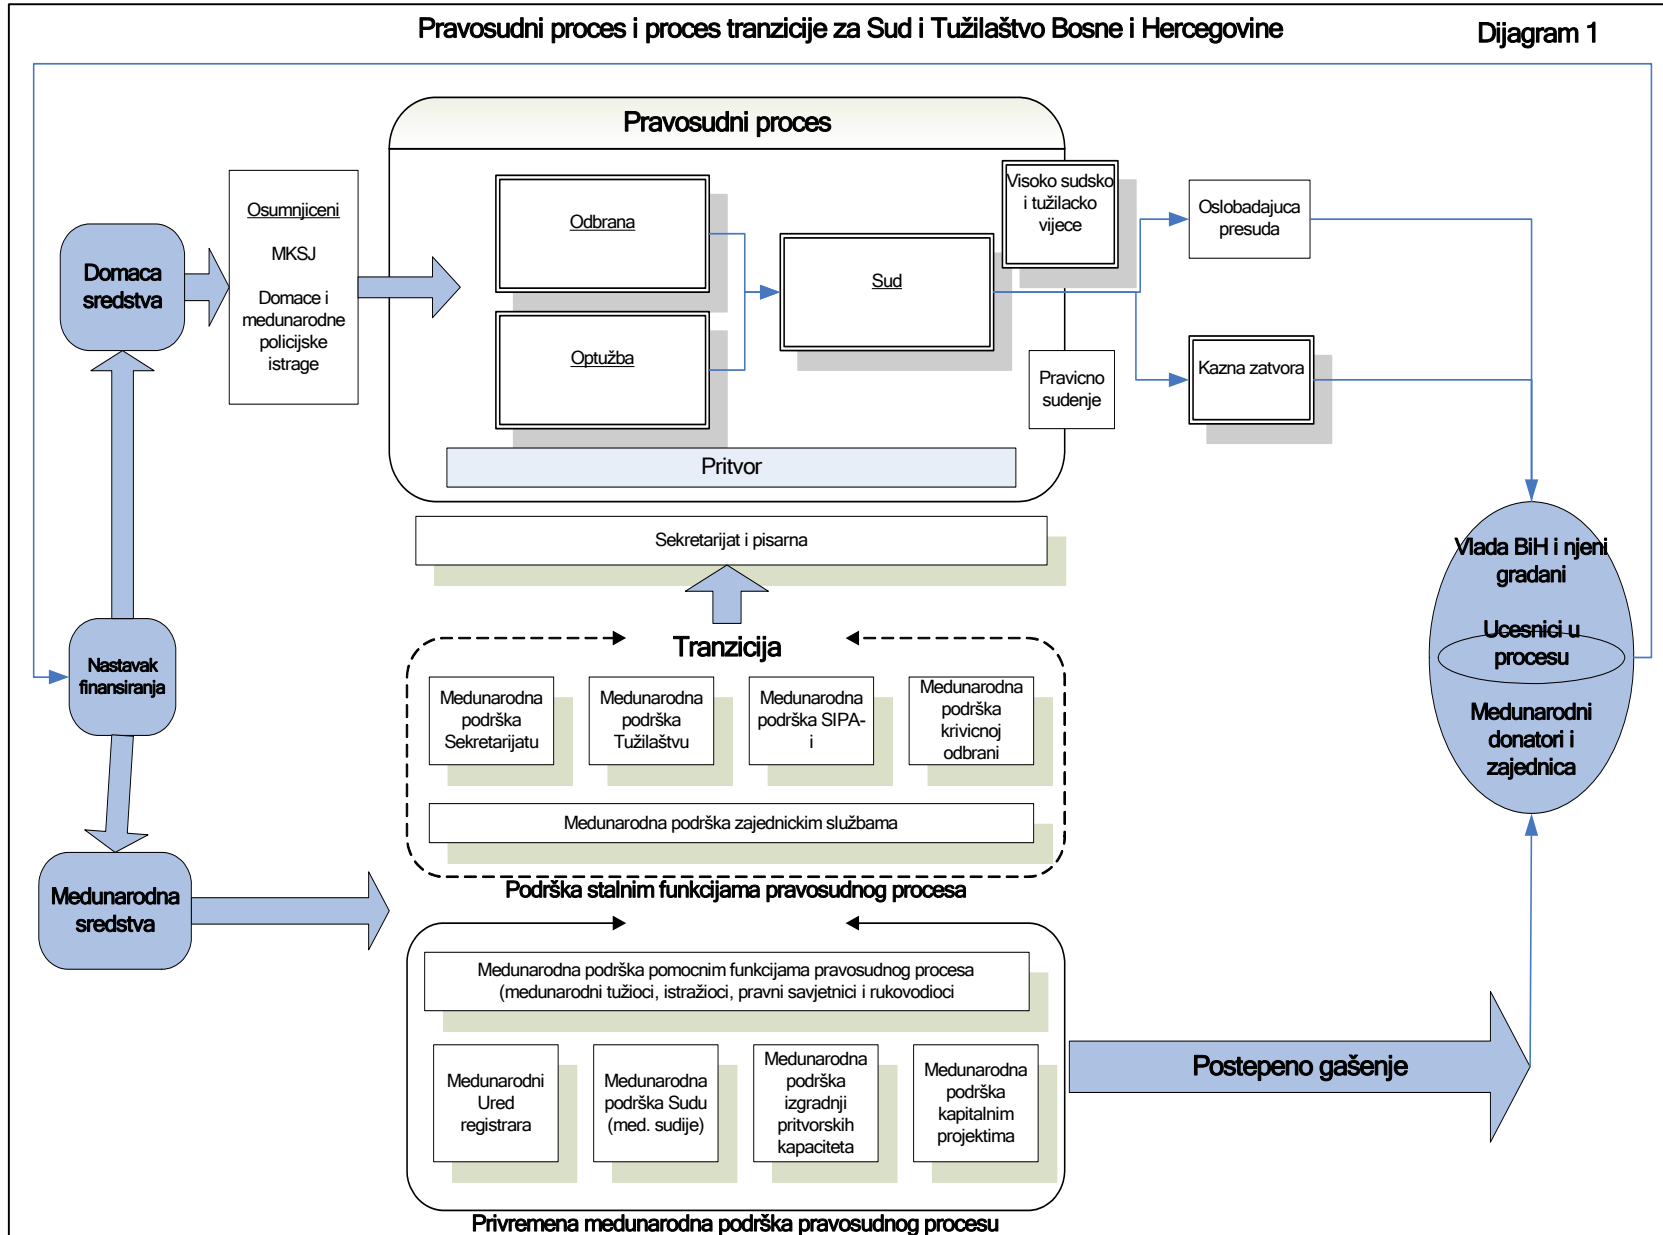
Pravosudni proces i proces tranzicije za Sud i Tužilaštvo Bosne i Hercegovine

Dijagram 1

Pravosudni proces

Domaca sredstva

Osumnjiceni

MKSJ

Domace i medunarodne policijske istrage

Odbrana

Optužba

Sud

Visoko sudsko i tužilacko vijece

Pravicno sudenje

Oslobadajuca presuda

Kazna zatvora

Pritvor

Sekretarijat i pisarna

Tranzicija

Nastavak finansiranja

Medunarodna podrška Sekretarijatu

Medunarodna podrška Tužilaštvu

Medunarodna podrška SIPA-i

Medunarodna podrška krivicnoj odbrani

Medunarodna podrška zajednickim službama

Podrška stalnim funkcijama pravosudnog procesa

Vlada BiH i njeni gradani

Ucesnici u procesu

Medunarodni donatori i zajednica

Medunarodna sredstva

Medunarodna podrška pomocnim funkcijama pravosudnog procesa (medunarodni tužioci, istražioci, pravni savjetnici i rukovodioci)

Medunarodni Ured registrara

Medunarodna podrška Sudu (med. sudije)

Medunarodna podrška izgradnji pritvorskih kapaciteta

Medunarodna podrška kapitalnim projektima

Postepeno gašenje

Privremena medunarodna podrška pravosudnog procesu